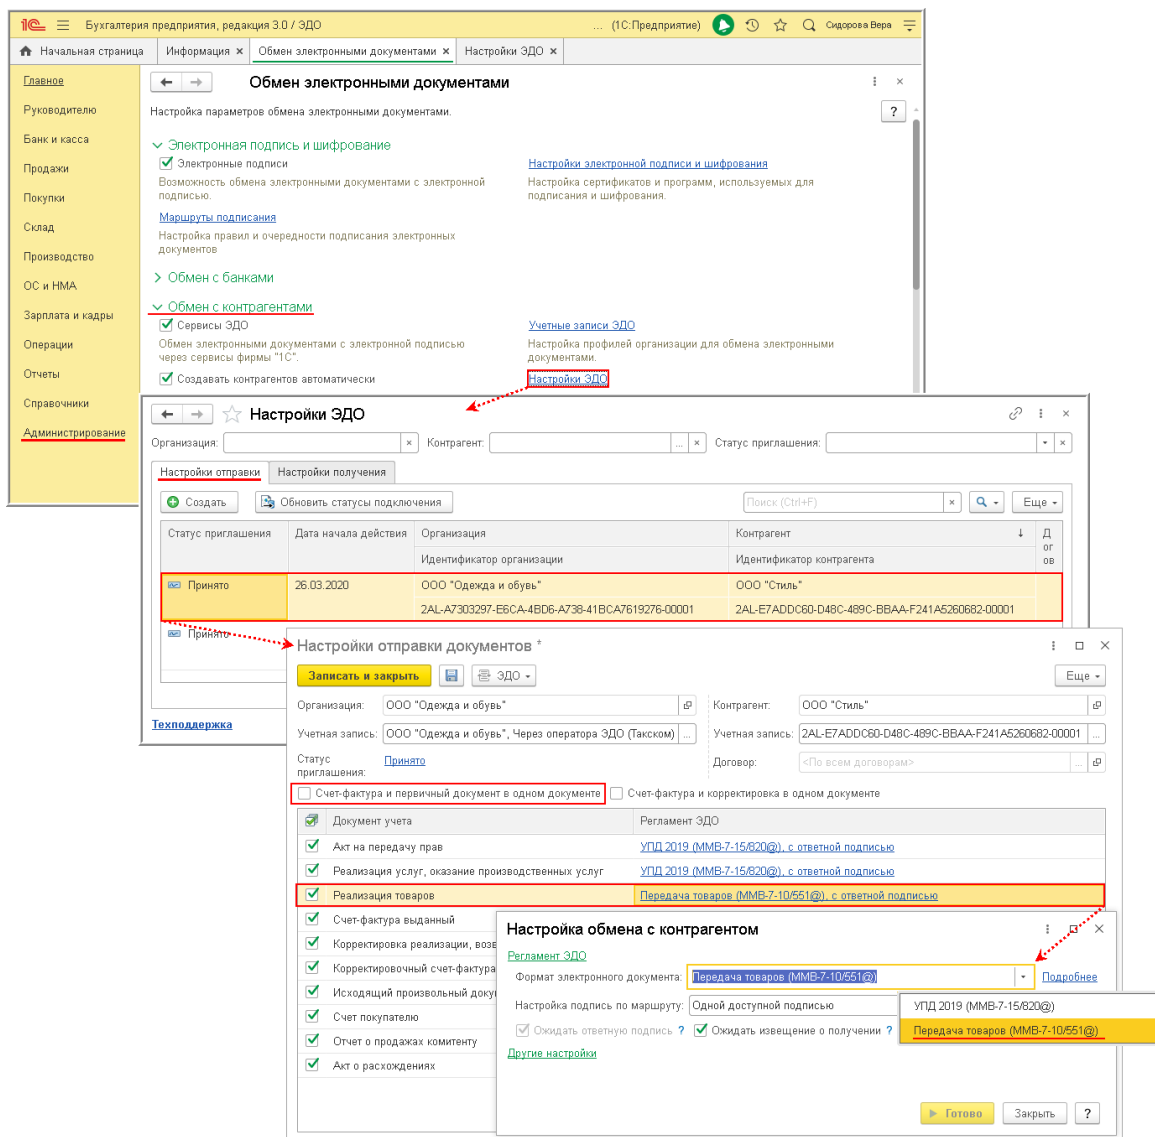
1С Бухгалтерия предприятия, редакция 3.0 / ЭДО ... (1С:Предприятие) Сидорова Вера

Начальная страница | Информация | Обмен электронными документами | Настройки ЭДО

Главное
Руководителю
Банк и касса
Продажи
Покупки
Склад
Производство
ОС и НМА
Зарплата и кадры
Операции
Отчеты
Справочники
Администрирование

Обмен электронными документами

Настройка параметров обмена электронными документами.

Электронная подпись и шифрование
Электронные подписи
Возможность обмена электронными документами с электронной подписью.
Настройки электронной подписи и шифрования
Настройка сертификатов и программ, используемых для подписания и шифрования.
Маршруты подписания
Настройка правил и очередности подписания электронных документов

Обмен с банками

Обмен с контрагентами
Сервисы ЭДО
Обмен электронными документами с электронной подписью через сервисы фирмы "1С".
Учетные записи ЭДО
Настройка профилей организации для обмена электронными документами.
Создавать контрагентов автоматически
Настройки ЭДО

Настройки ЭДО

Организация: | Контрагент: | Статус приглашения:

Настройки отправки | Настройки получения

Создать | Обновить статусы подключения | Поиск (Ctrl+F) | Еще

| Статус приглашения | Дата начала действия | Организация / Идентификатор организации | Контрагент / Идентификатор контрагента | Д ог ов |
|---|---|---|---|---|
| Принято | 26.03.2020 | ООО "Одежда и обувь" / 2AL-A7303297-E6CA-4BD6-A738-41BCA7619276-00001 | ООО "Стиль" / 2AL-E7ADDC60-D48C-489C-BBAA-F241A5260682-00001 | |
| Принято | | | | |

Техподдержка

Настройки отправки документов *

Записать и закрыть | ЭДО | Еще

Организация: ООО "Одежда и обувь"
Контрагент: ООО "Стиль"
Учетная запись: ООО "Одежда и обувь", Через оператора ЭДО (Такском)
Учетная запись: 2AL-E7ADDC60-D48C-489C-BBAA-F241A5260682-00001
Статус приглашения: Принято
Договор: <По всем договорам>

Счет-фактура и первичный документ в одном документе
Счет-фактура и корректировка в одном документе

| Документ учета | Регламент ЭДО |
|---|---|
| Акт на передачу прав | УПД 2019 (ММВ-7-15/820@), с ответной подписью |
| Реализация услуг, оказание производственных услуг | УПД 2019 (ММВ-7-15/820@), с ответной подписью |
| Реализация товаров | Передача товаров (ММВ-7-10/551@), с ответной подписью |
| Счет-фактура выданный | |
| Корректировка реализации, возв | |
| Корректировочный счет-фактура | |
| Исходящий произвольный доку | |
| Счет покупателю | |
| Отчет о продажах комитенту | |
| Акт о расхождениях | |

Настройка обмена с контрагентом

Регламент ЭДО
Формат электронного документа: Передача товаров (ММВ-7-10/551@) Подробнее
Настройка подпись по маршруту: Одной доступной подписью
Ожидать ответную подпись ? Ожидать извещение о получении ?
Другие настройки

УПД 2019 (ММВ-7-15/820@)
Передача товаров (ММВ-7-10/551@)

Готово | Закрыть | ?